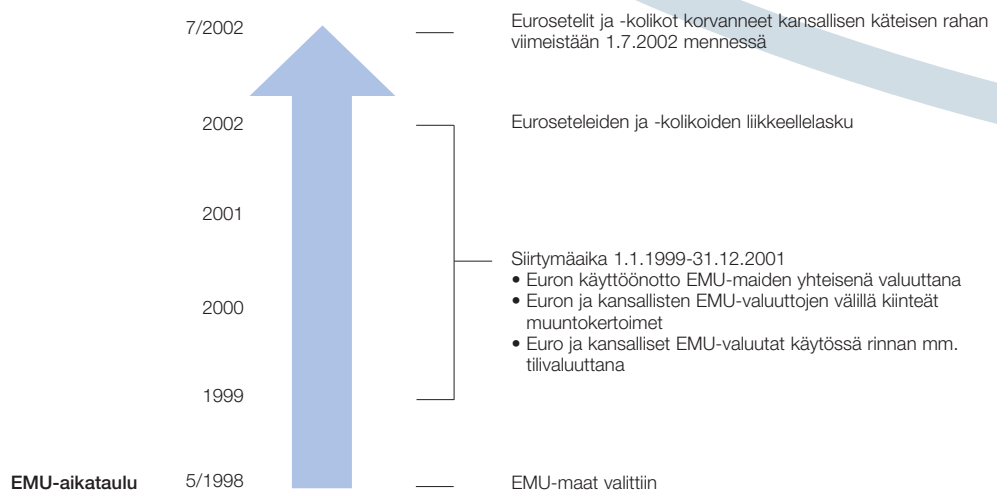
7/2002

Eurosetelit ja -kolikot korvanneet kansallisen käteisen rahan viimeistään 1.7.2002 mennessä

2002

Euroseteleiden ja -kolikoiden liikkeellelasku

2001

Siirtymäaika 1.1.1999-31.12.2001
• Euron käyttöönotto EMU-maiden yhteisenä valuuttana
• Euron ja kansallisten EMU-valuuttojen välillä kiinteät muuntokertoimet
• Euro ja kansalliset EMU-valuutat käytössä rinnan mm. tilivaluuttana

2000

1999

EMU-aikataulu

5/1998

EMU-maat valittiin